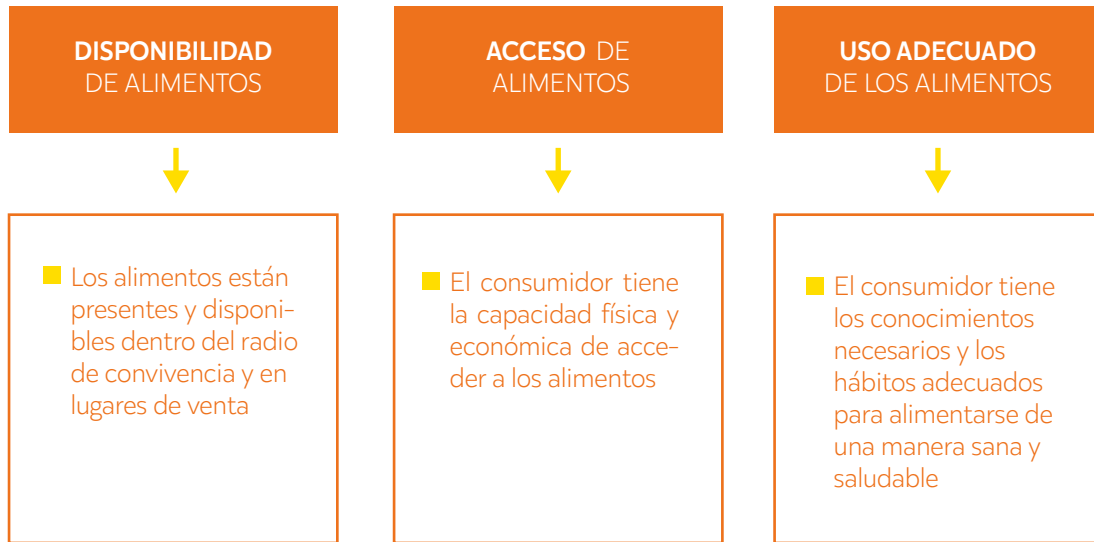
DISPONIBILIDAD DE ALIMENTOS

ACCESO DE ALIMENTOS

USO ADECUADO DE LOS ALIMENTOS

Los alimentos están presentes y disponibles dentro del radio de convivencia y en lugares de venta

El consumidor tiene la capacidad física y económica de acceder a los alimentos

El consumidor tiene los conocimientos necesarios y los hábitos adecuados para alimentarse de una manera sana y saludable